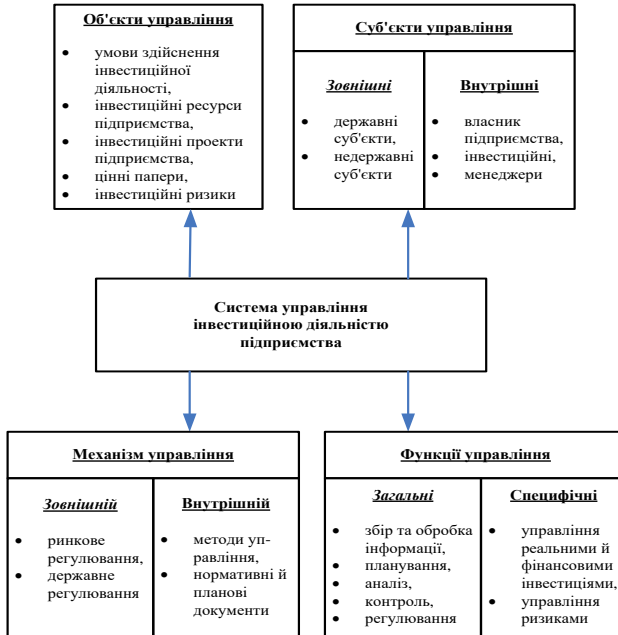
Об'єкти управління

- умови здійснення інвестиційної діяльності,
- інвестиційні ресурси підприємства,
- інвестиційні проекти підприємства,
- цінні папери,
- інвестиційні ризики

Суб'єкти управління

Зовнішні

- державні суб'єкти,
- недержавні суб'єкти

Внутрішні

- власник підприємства,
- інвестиційні,
- менеджери

Система управління інвестиційною діяльністю підприємства

Механізм управління

Зовнішній

- ринкове регулювання,
- державне регулювання

Внутрішній

- методи управління,
- нормативні й планові документи

Функції управління

Загальні

- збір та обробка інформації,
- планування,
- аналіз,
- контроль,
- регулювання

Специфічні

- управління реальними й фінансовими інвестиціями,
- управління ризиками